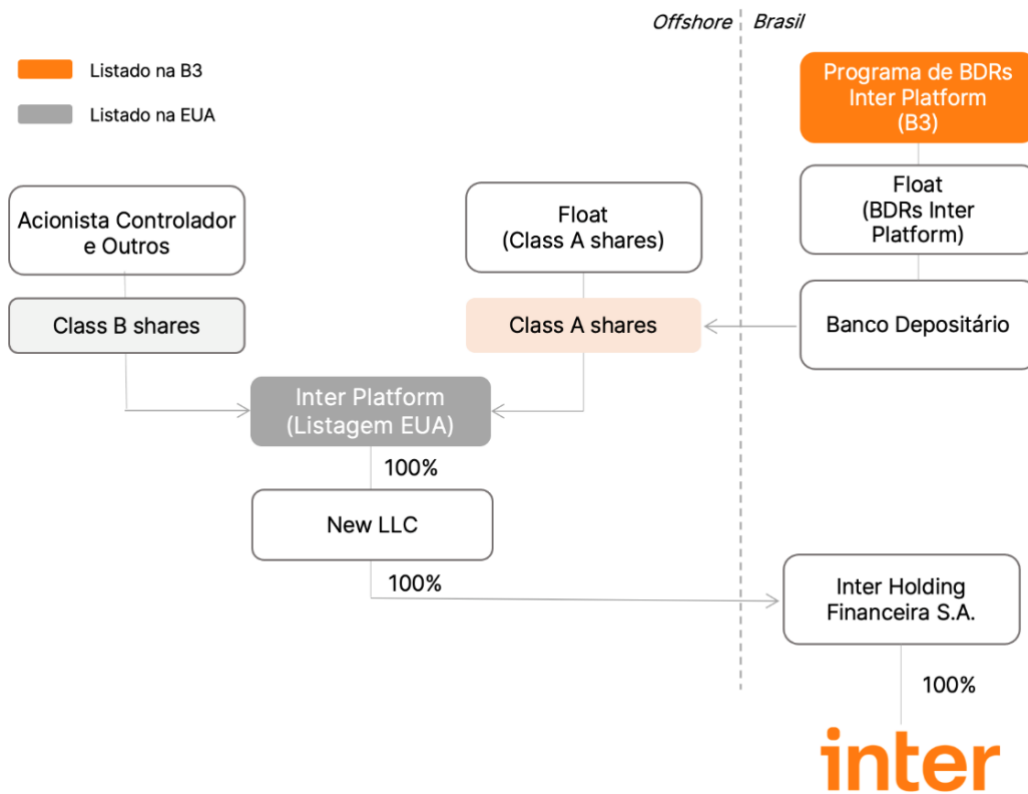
Offshore Brasil

Listado na B3

Listado na EUA

Programa de BDRs Inter Platform (B3)

Acionista Controlador e Outros

Float (Class A shares)

Float (BDRs Inter Platform)

Class B shares

Class A shares

Banco Depositário

Inter Platform (Listagem EUA)

100%

New LLC

100%

Inter Holding Financeira S.A.

100%

inter